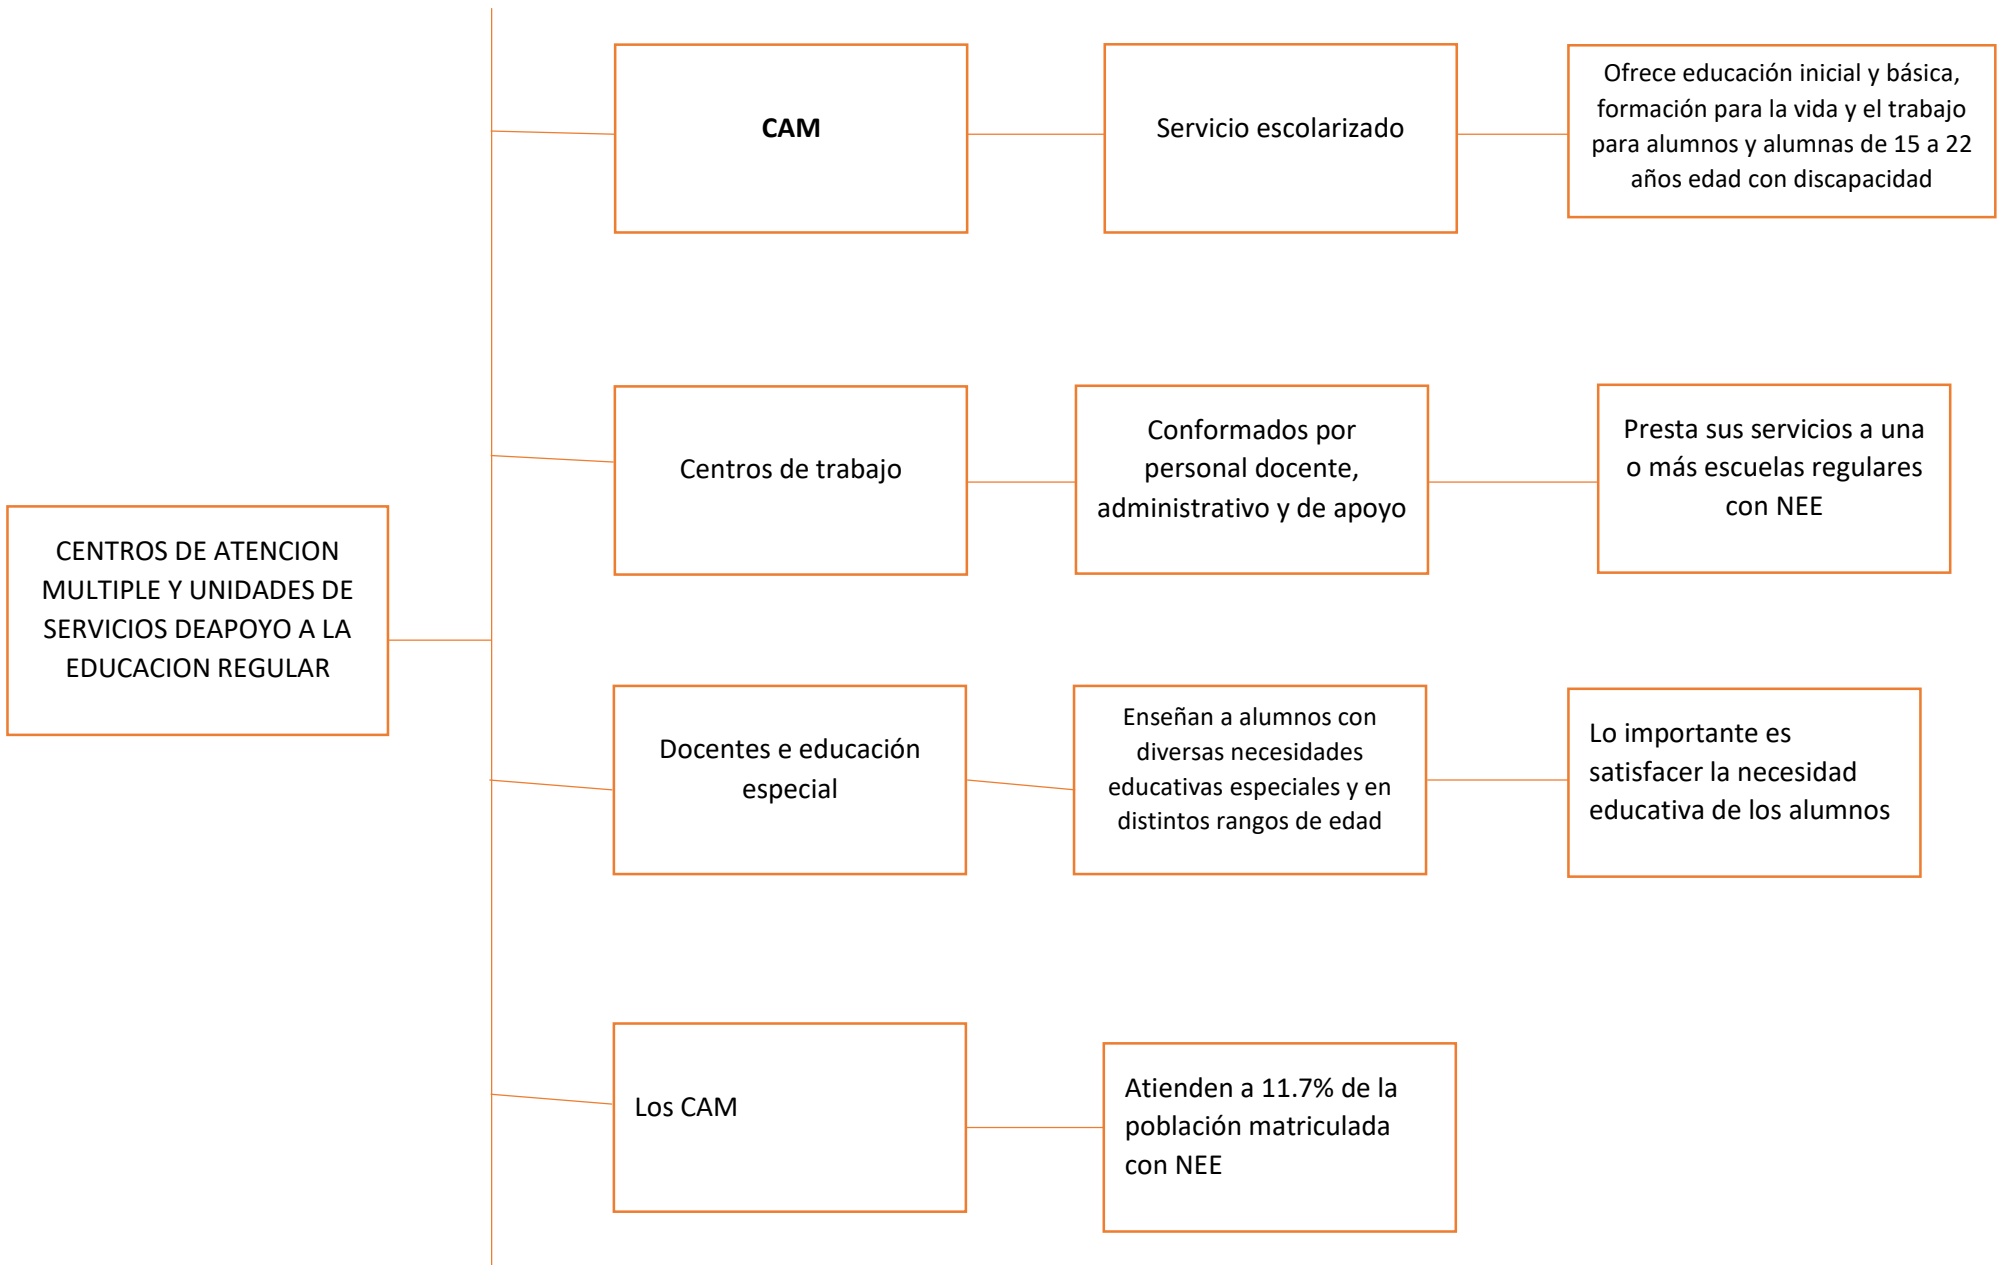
CENTROS DE ATENCION MULTIPLE Y UNIDADES DE SERVICIOS DEAPOYO A LA EDUCACION REGULAR

CAM

Servicio escolarizado

Ofrece educación inicial y básica, formación para la vida y el trabajo para alumnos y alumnas de 15 a 22 años edad con discapacidad

Centros de trabajo

Conformados por personal docente, administrativo y de apoyo

Presta sus servicios a una o más escuelas regulares con NEE

Docentes e educación especial

Enseñan a alumnos con diversas necesidades educativas especiales y en distintos rangos de edad

Lo importante es satisfacer la necesidad educativa de los alumnos

Los CAM

Atienden a 11.7% de la población matriculada con NEE